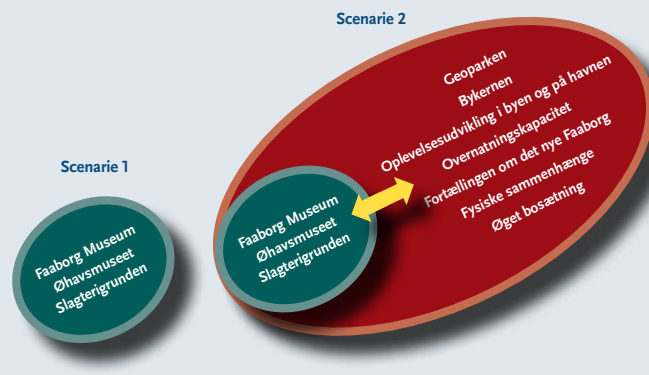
Scenarie 2

Geoparken
Bykernen
Oplevelsesudvikling i byen og på havnen
Overnatningskapacitet
Fortællingen om det nye Faaborg
Fysiske sammenhænge
Øget bosætning

Scenarie 1

Faaborg Museum
Øhavsmuseet
Slagterigrunden

Faaborg Museum
Øhavsmuseet
Slagterigrunden